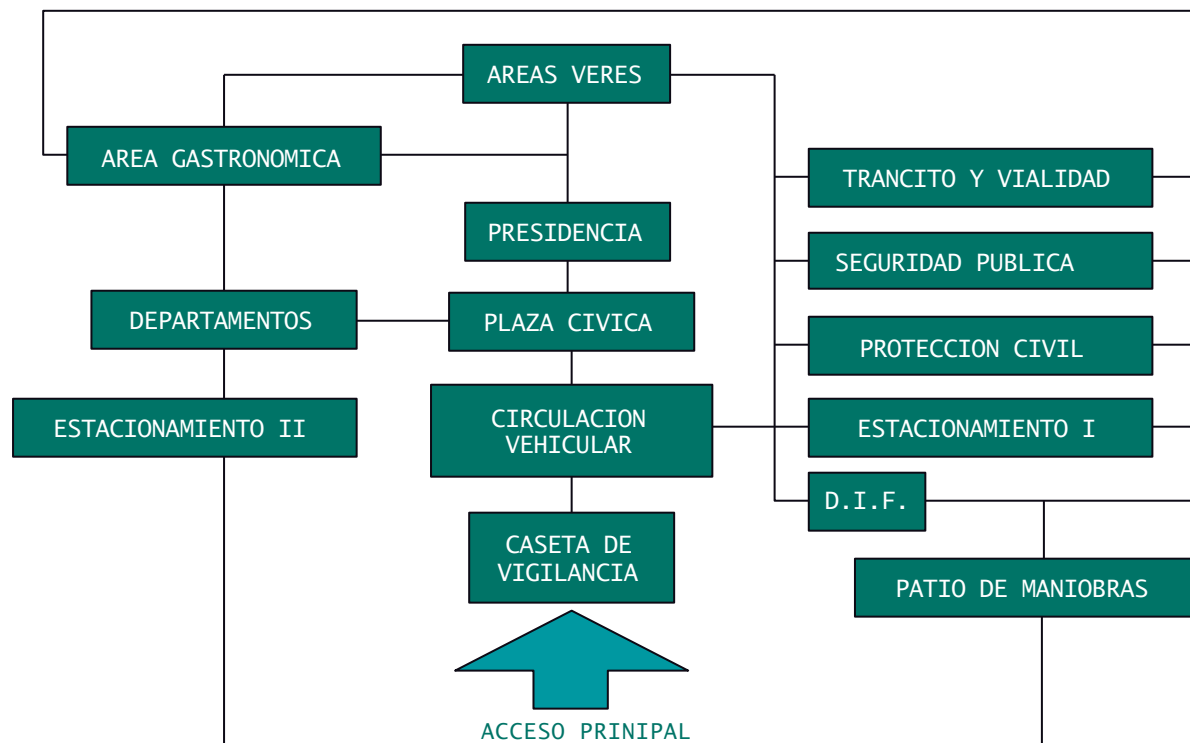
AREAS VERES

AREA GASTRONOMICA

PRESIDENCIA

TRANCITO Y VIALIDAD

SEGURIDAD PUBLICA

DEPARTAMENTOS

PLAZA CIVICA

PROTECCION CIVIL

ESTACIONAMIENTO II

CIRCULACION VEHICULAR

ESTACIONAMIENTO I

D.I.F.

CASETA DE VIGILANCIA

PATIO DE MANIOBRAS

ACCESO PRINIPAL